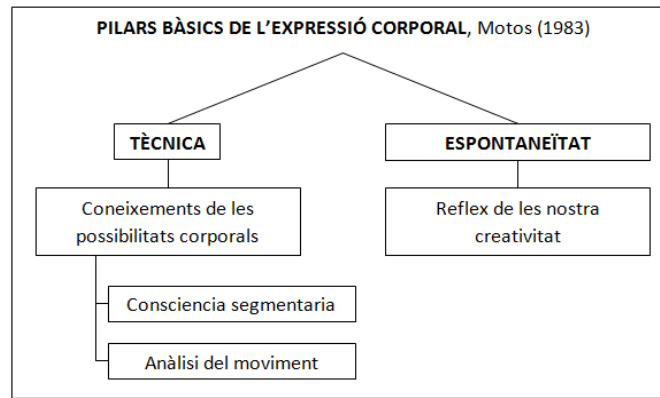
PILARS BÀSICS DE L'EXPRESSIÓ CORPORAL, Motos (1983)

TÈCNICA

ESPONTANEÏTAT

Coneixements de les possibilitats corporals

Reflex de les nostra creativitat

Consciencia segmentaria

Anàlisi del moviment